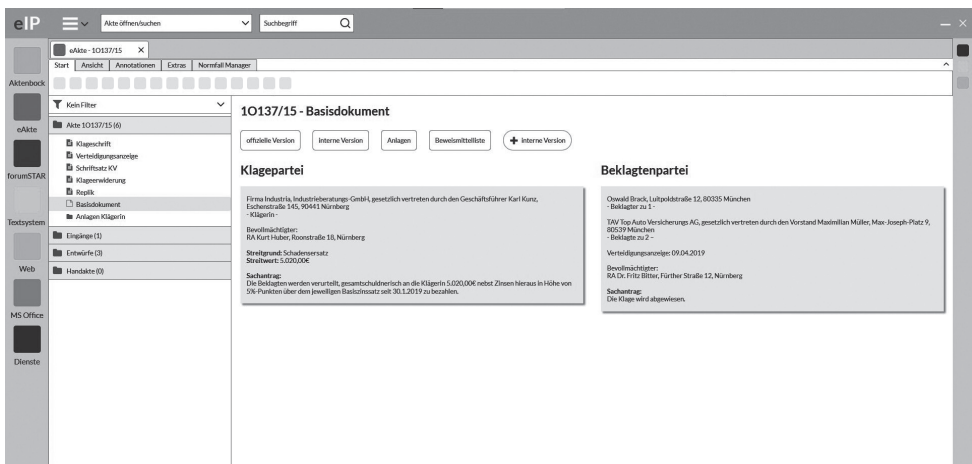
eIP

Akte öffnen/suchen

Suchbegriff

eAkte - 1O137/15

Start | Ansicht | Annotationen | Extras | Normfall Manager

Aktenbock

eAkte

forumSTAR

Textsystem

Web

MS Office

Dienste

Kein Filter

Akte 1O137/15 (6)

Klageschrift
Verteidigungsanzeige
Schriftsatz KV
Klageerwiderung
Replik
Basisdokument
Anlagen Klägerin

Eingänge (1)

Entwürfe (3)

Handakte (0)

1O137/15 - Basisdokument

offizielle Version | Interne Version | Anlagen | Beweismittelliste | + Interne Version

Klagepartei

Firma Industria, Industrieberatungs-GmbH, gesetzlich vertreten durch den Geschäftsführer Karl Kunz, Eschenstraße 145, 90441 Nürnberg
- Klägerin -

Bevollmächtigter:
RA Kurt Huber, Roonstraße 18, Nürnberg

Streitgrund: Schadensersatz
Streitwert: 5.020,00€

Sachantrag:
Die Beklagten werden verurteilt, gesamtschuldnerisch an die Klägerin 5.020,00€ nebst Zinsen hieraus in Höhe von 5%-Punkten über dem jeweiligen Basiszinssatz seit 30.1.2019 zu bezahlen.

Beklagtenpartei

Oswald Brack, Luitpoldstraße 12, 80335 München
- Beklagter zu 1 -

TAV Top Auto Versicherungs AG, gesetzlich vertreten durch den Vorstand Maximilian Müller, Max-Joseph-Platz 9, 80539 München
- Beklagte zu 2 -

Verteidigungsanzeige: 09.04.2019

Bevollmächtigter:
RA Dr. Fritz Bitter, Fürther Straße 12, Nürnberg

Sachantrag:
Die Klage wird abgewiesen.